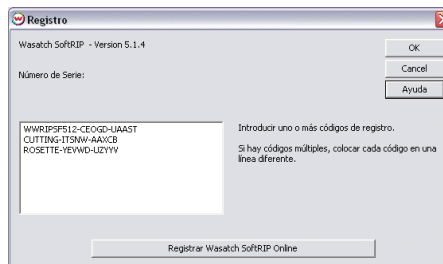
Registro

Wasatch SoftRIP - Version 5.1.4

Número de Serie:

OK

Cancel

Ayuda

WWRIPSF512-CEOGD-UAAST
CUTTING-ITSNW-AAXCB
ROSETTE-YEVWD-UZYVV

Introducir uno o más códigos de registro.

Si hay códigos múltiples, colocar cada código en una línea diferente.

Registrar Wasatch SoftRIP Online